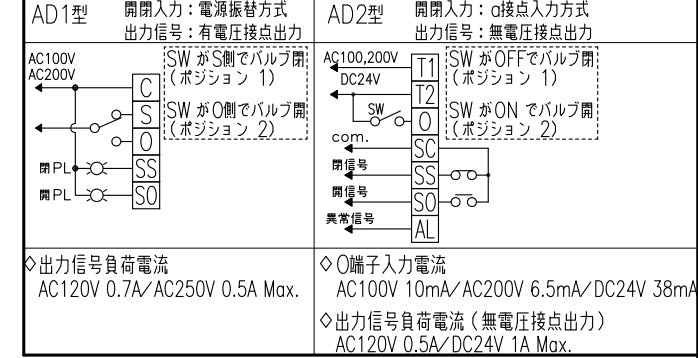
| AD1型 開閉入力：電源振替方式 出力信号：有電圧接点出力 | AD2型 開閉入力：a接点入力方式 出力信号：無電圧接点出力 |
|---|---|
| AC100V AC200V C S O SW がS側でバルブ閉（ポジション 1） SW が0側でバルブ開（ポジション 2） 閉PL SS 開PL SO | AC100,200V DC24V T1 T2 SW O SC com. SW がOFFでバルブ閉（ポジション 1） SW がON でバルブ開（ポジション 2） 閉信号 SS 開信号 SO 異常信号 AL |
| ◇出力信号負荷電流 AC120V 0.7A／AC250V 0.5A Max. | ◇O端子入力電流 AC100V 10mA／AC200V 6.5mA／DC24V 38mA ◇出力信号負荷電流（無電圧接点出力） AC120V 0.5A／DC24V 1A Max. |